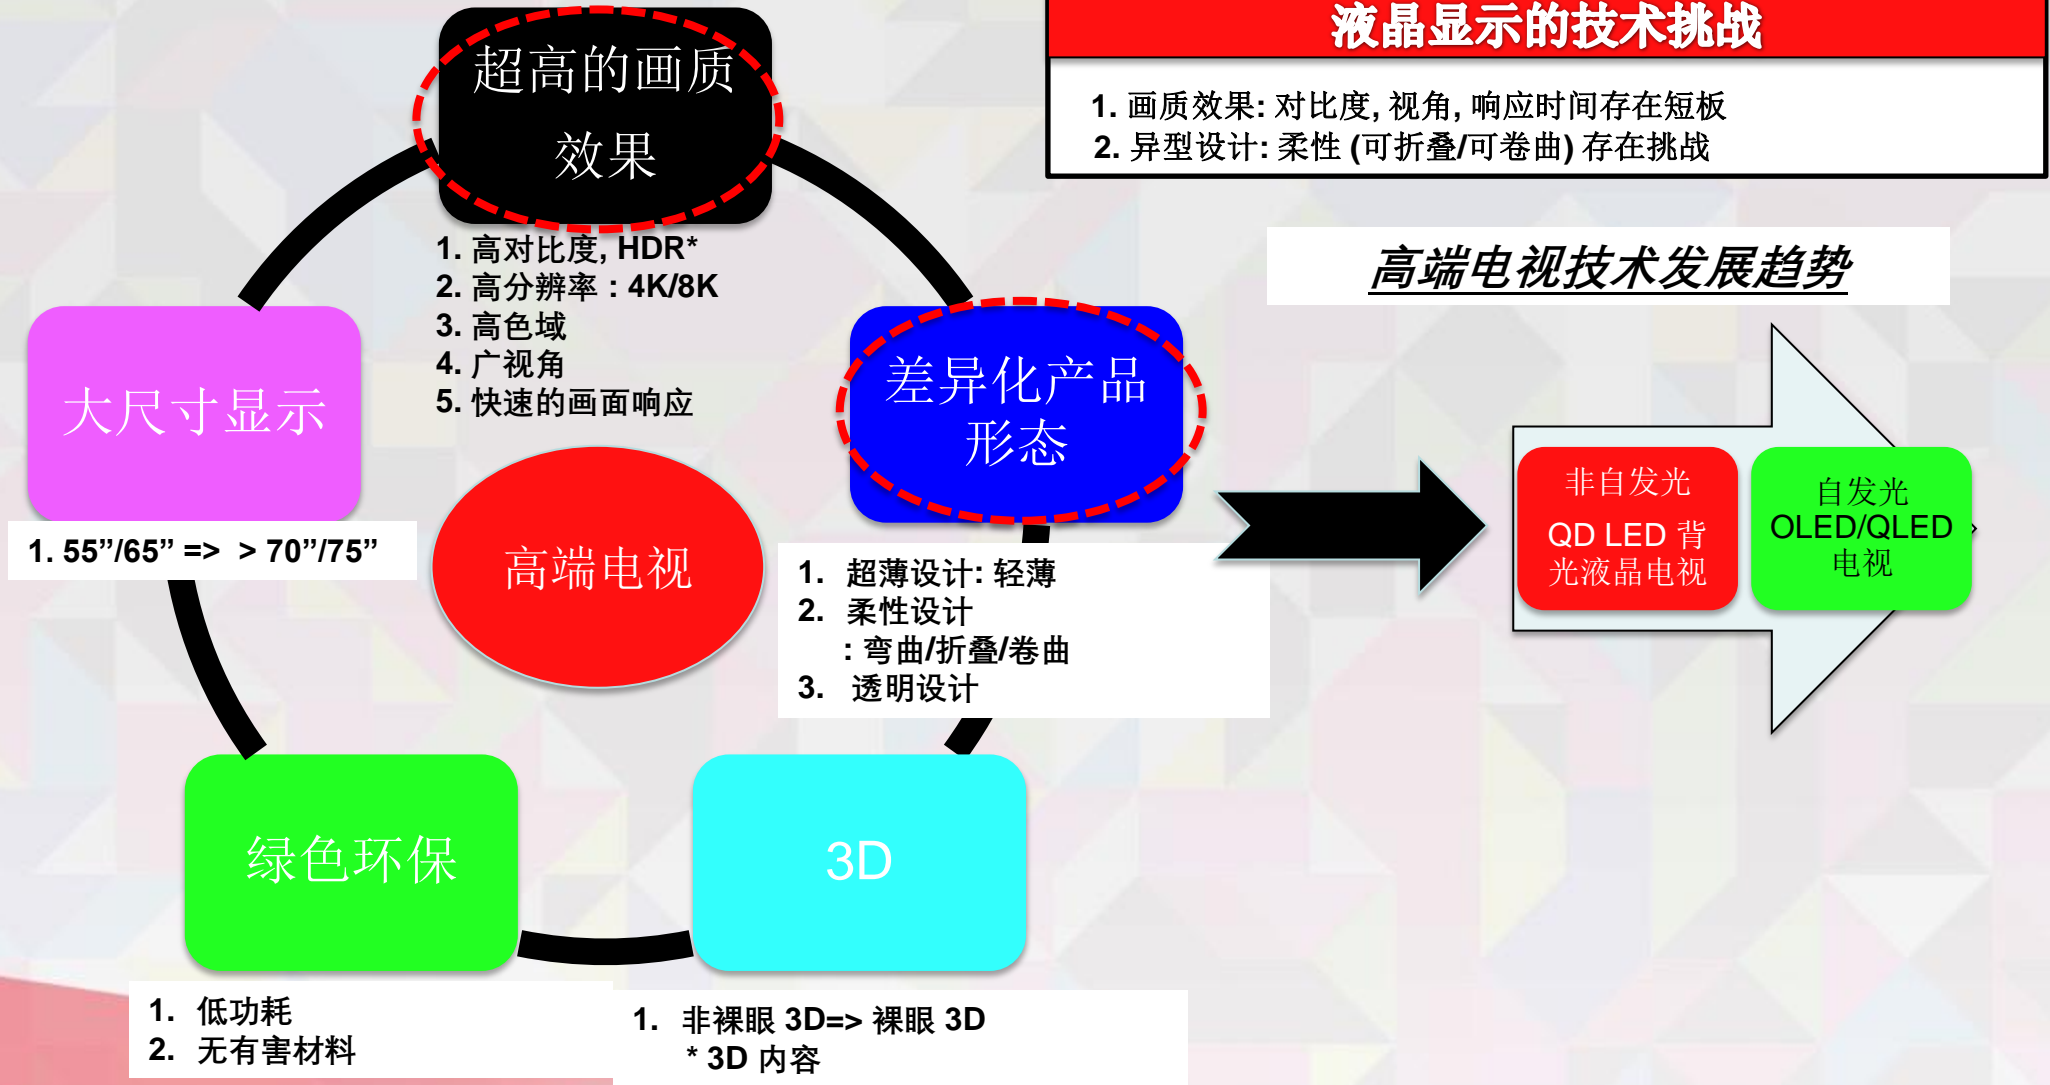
超高的画质效果

1. 高对比度, HDR*
2. 高分辨率：4K/8K
3. 高色域
4. 广视角
5. 快速的画面响应

液晶显示的技术挑战

1. 画质效果: 对比度, 视角, 响应时间存在短板
2. 异型设计: 柔性 (可折叠/可卷曲) 存在挑战

高端电视技术发展趋势

大尺寸显示

1. 55”/65” => > 70”/75”

高端电视

差异化产品形态

1. 超薄设计: 轻薄
2. 柔性设计
: 弯曲/折叠/卷曲
3. 透明设计

非自发光
QD LED 背光液晶电视

自发光
OLED/QLED
电视

绿色环保

1. 低功耗
2. 无有害材料

3D

1. 非裸眼 3D=> 裸眼 3D
* 3D 内容